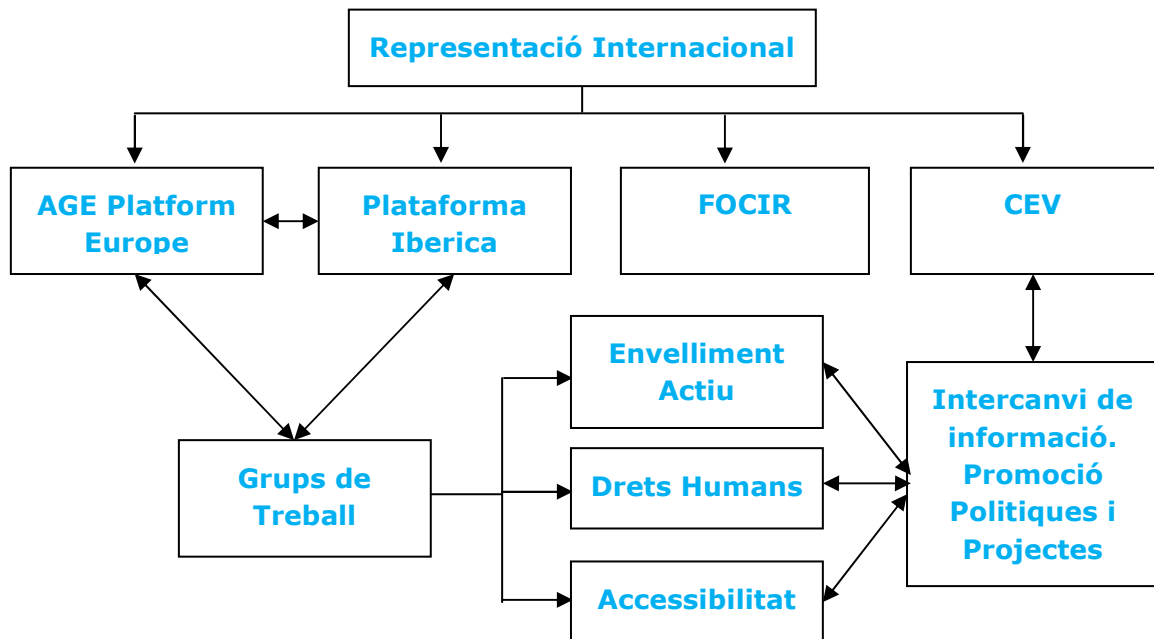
Representació Internacional

AGE Platform Europe

Plataforma Iberica

FOCIR

CEV

Grups de Treball

Envelliment Actiu

Drets Humans

Accessibilitat

Intercanvi de informació. Promoció Politiques i Projectes